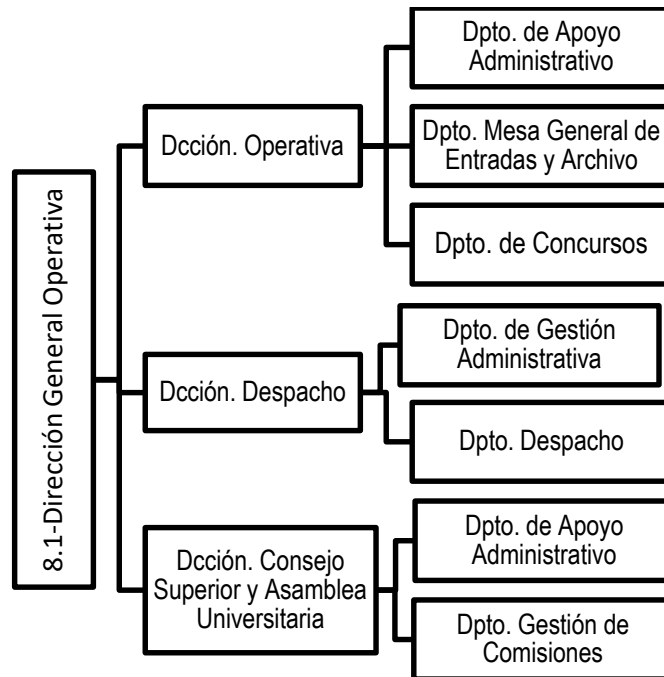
8.1-Dirección General Operativa

Dcción. Operativa

Dpto. de Apoyo Administrativo

Dpto. Mesa General de Entradas y Archivo

Dpto. de Concursos

Dcción. Despacho

Dpto. de Gestión Administrativa

Dpto. Despacho

Dcción. Consejo Superior y Asamblea Universitaria

Dpto. de Apoyo Administrativo

Dpto. Gestión de Comisiones